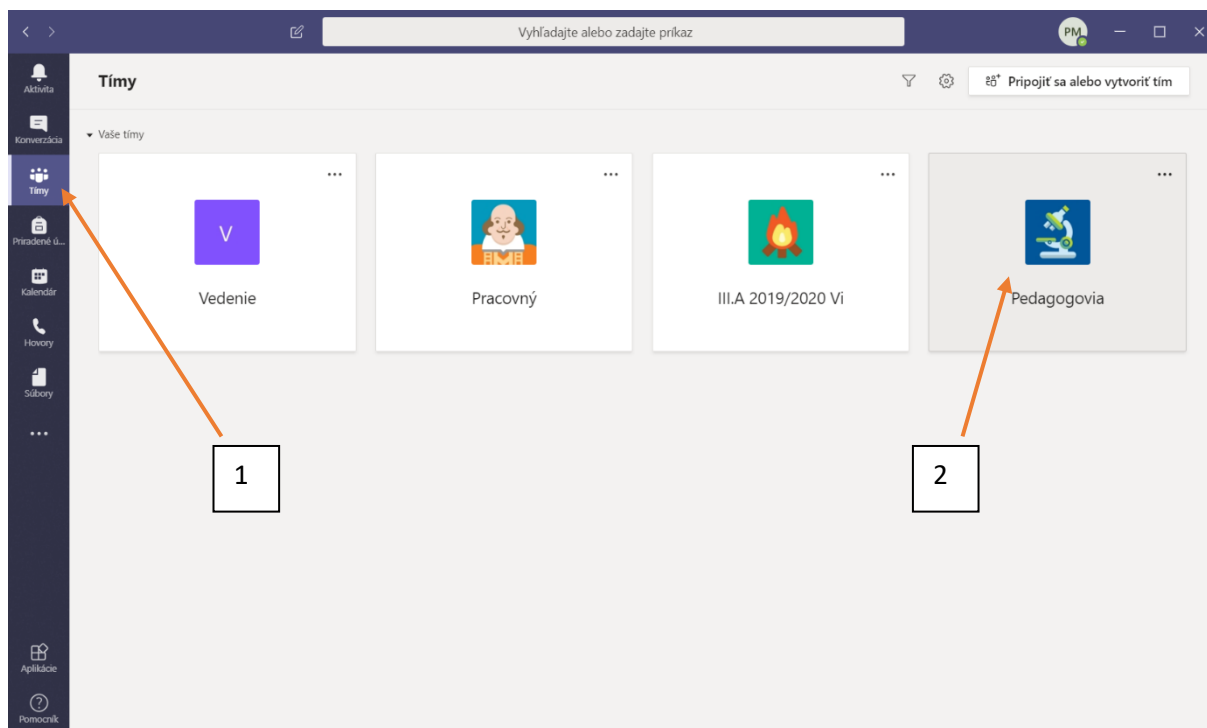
Vyhľadajte alebo zadajte príkaz

PM

Aktivita
Konverzácia
Tímy
Priradené ú...
Kalendár
Hovory
Súbory
...
Aplikácie
Pomocník

Tímy

Pripojiť sa alebo vytvoriť tím

Vaše tímy

...
V
Vedenie

...
Pracovný

...
III.A 2019/2020 Vi

...
Pedagogovia

1

2